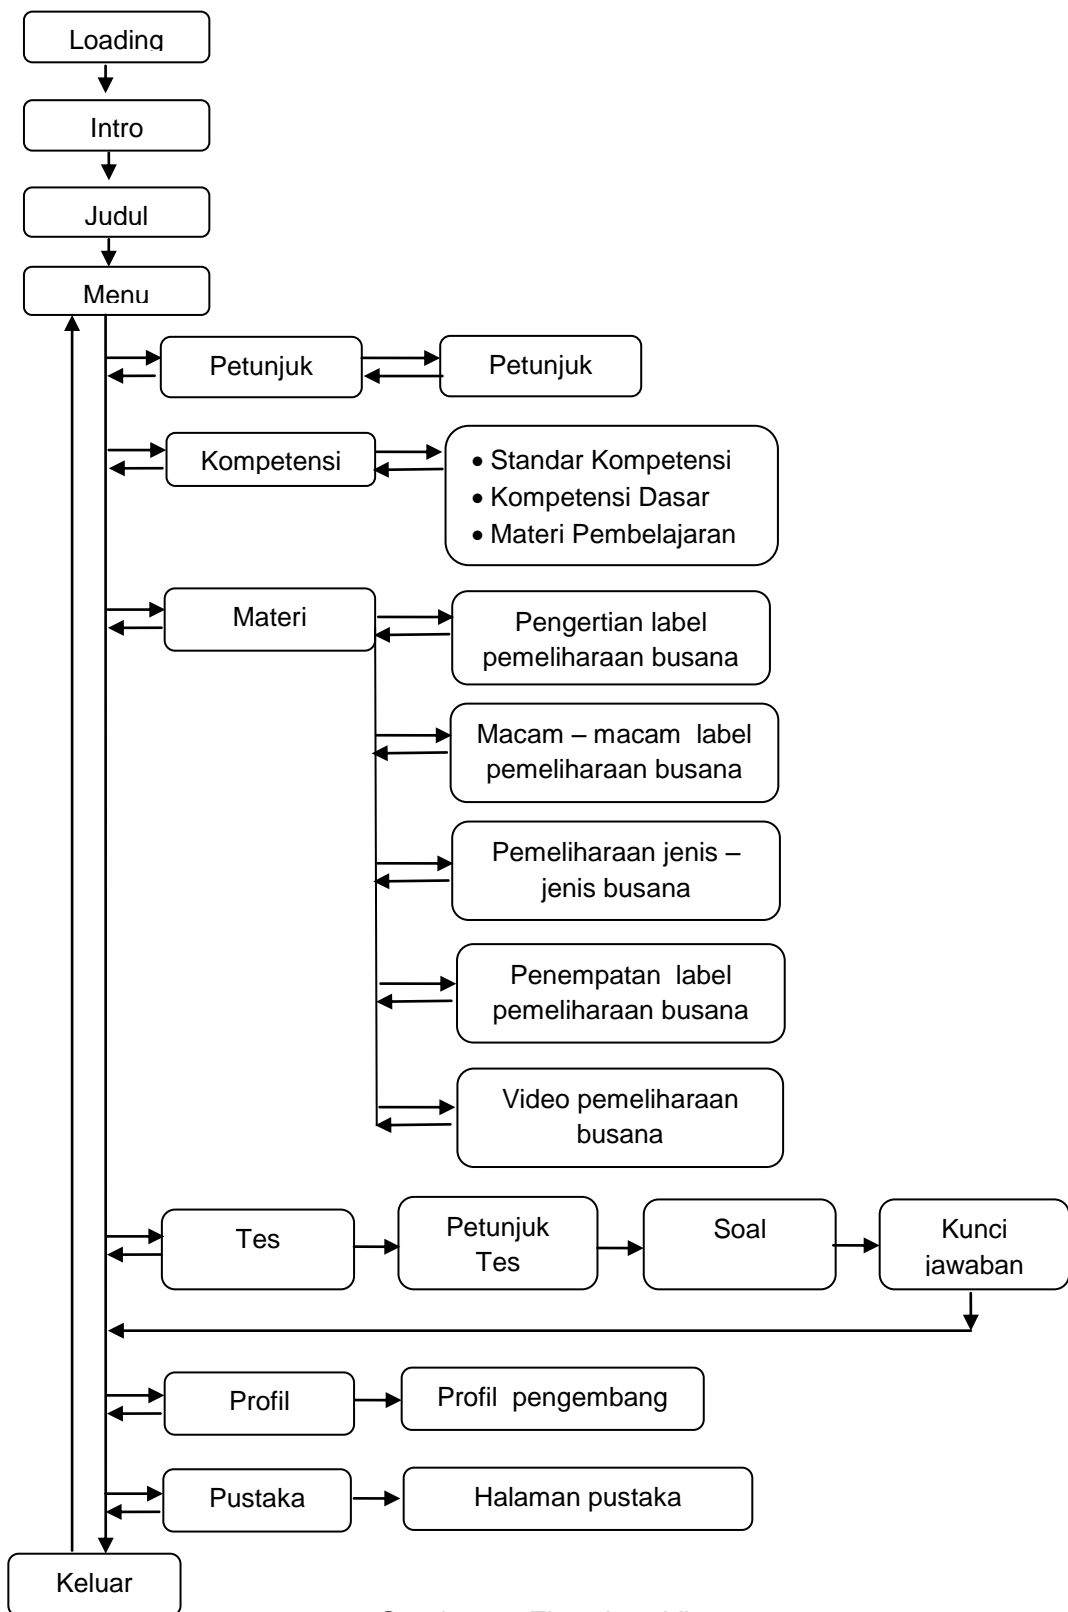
Loading

Intro

Judul

Menu

Petunjuk

Petunjuk

Kompetensi

• Standar Kompetensi
• Kompetensi Dasar
• Materi Pembelajaran

Materi

Pengertian label pemeliharaan busana

Macam – macam label pemeliharaan busana

Pemeliharaan jenis – jenis busana

Penempatan label pemeliharaan busana

Video pemeliharaan busana

Tes

Petunjuk Tes

Soal

Kunci jawaban

Profil

Profil pengembang

Pustaka

Halaman pustaka

Keluar